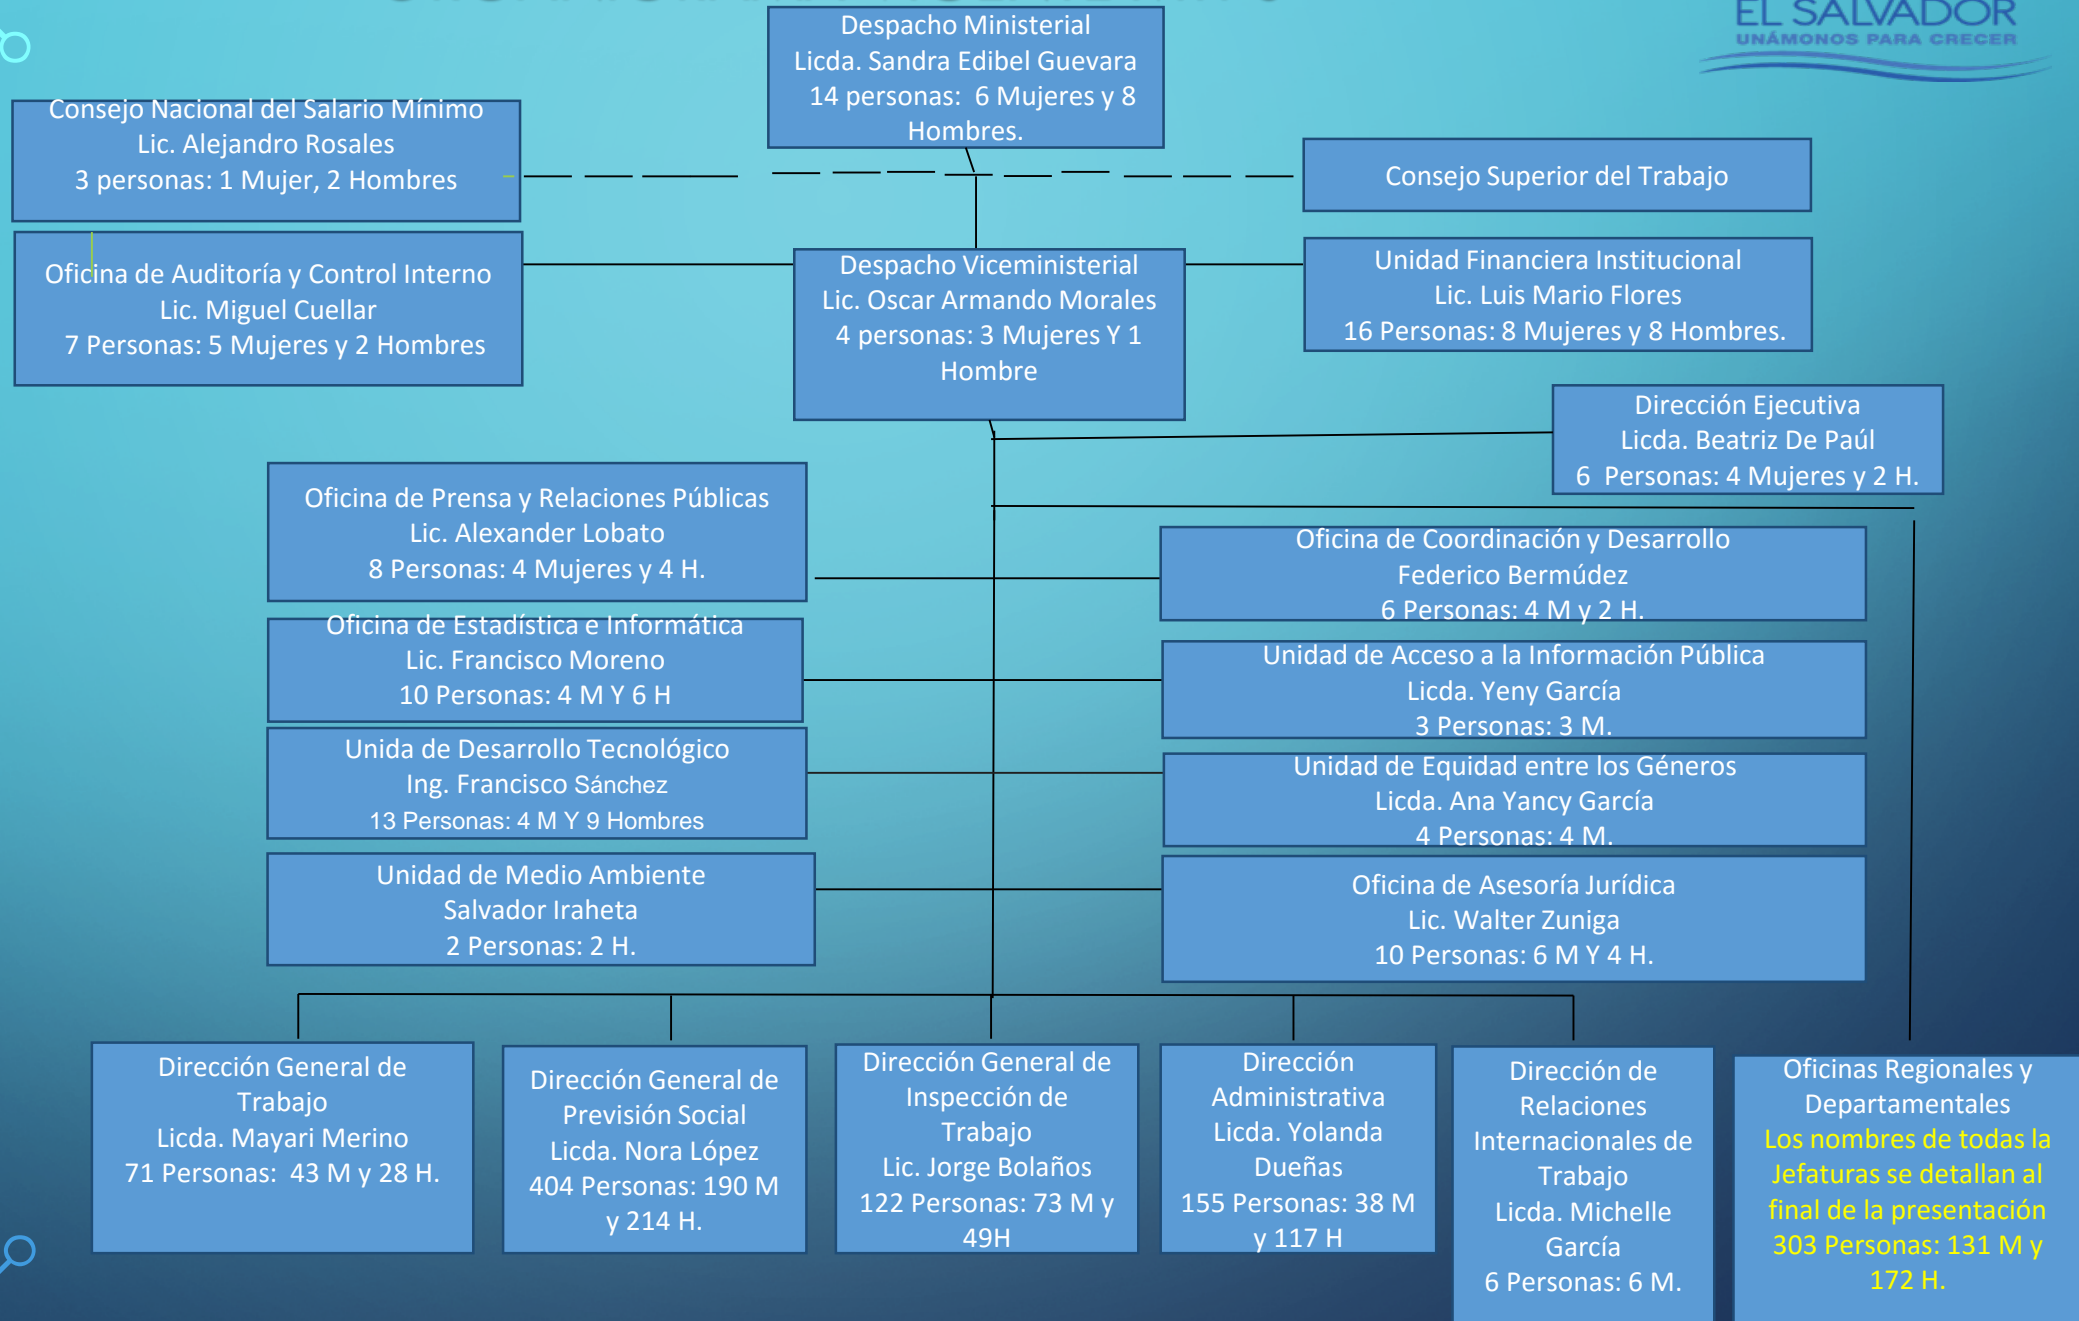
EL SALVADOR
UNÁMONOS PARA CRECER

Despacho Ministerial
Licda. Sandra Edibel Guevara
14 personas: 6 Mujeres y 8 Hombres.

Consejo Nacional del Salario Mínimo
Lic. Alejandro Rosales
3 personas: 1 Mujer, 2 Hombres

Consejo Superior del Trabajo

Oficina de Auditoría y Control Interno
Lic. Miguel Cuellar
7 Personas: 5 Mujeres y 2 Hombres

Despacho Viceministerial
Lic. Oscar Armando Morales
4 personas: 3 Mujeres Y 1 Hombre

Unidad Financiera Institucional
Lic. Luis Mario Flores
16 Personas: 8 Mujeres y 8 Hombres.

Dirección Ejecutiva
Licda. Beatriz De Paúl
6 Personas: 4 Mujeres y 2 H.

Oficina de Prensa y Relaciones Públicas
Lic. Alexander Lobato
8 Personas: 4 Mujeres y 4 H.

Oficina de Coordinación y Desarrollo
Federico Bermúdez
6 Personas: 4 M y 2 H.

Oficina de Estadística e Informática
Lic. Francisco Moreno
10 Personas: 4 M Y 6 H

Unidad de Acceso a la Información Pública
Licda. Yeny García
3 Personas: 3 M.

Unida de Desarrollo Tecnológico
Ing. Francisco Sánchez
13 Personas: 4 M Y 9 Hombres

Unidad de Equidad entre los Géneros
Licda. Ana Yancy García
4 Personas: 4 M.

Unidad de Medio Ambiente
Salvador Iraheta
2 Personas: 2 H.

Oficina de Asesoría Jurídica
Lic. Walter Zuniga
10 Personas: 6 M Y 4 H.

Dirección General de Trabajo
Licda. Mayari Merino
71 Personas: 43 M y 28 H.

Dirección General de Previsión Social
Licda. Nora López
404 Personas: 190 M y 214 H.

Dirección General de Inspección de Trabajo
Lic. Jorge Bolaños
122 Personas: 73 M y 49H

Dirección Administrativa
Licda. Yolanda Dueñas
155 Personas: 38 M y 117 H

Dirección de Relaciones Internacionales de Trabajo
Licda. Michelle García
6 Personas: 6 M.

Oficinas Regionales y Departamentales
Los nombres de todas la Jefaturas se detallan al final de la presentación
303 Personas: 131 M y 172 H.